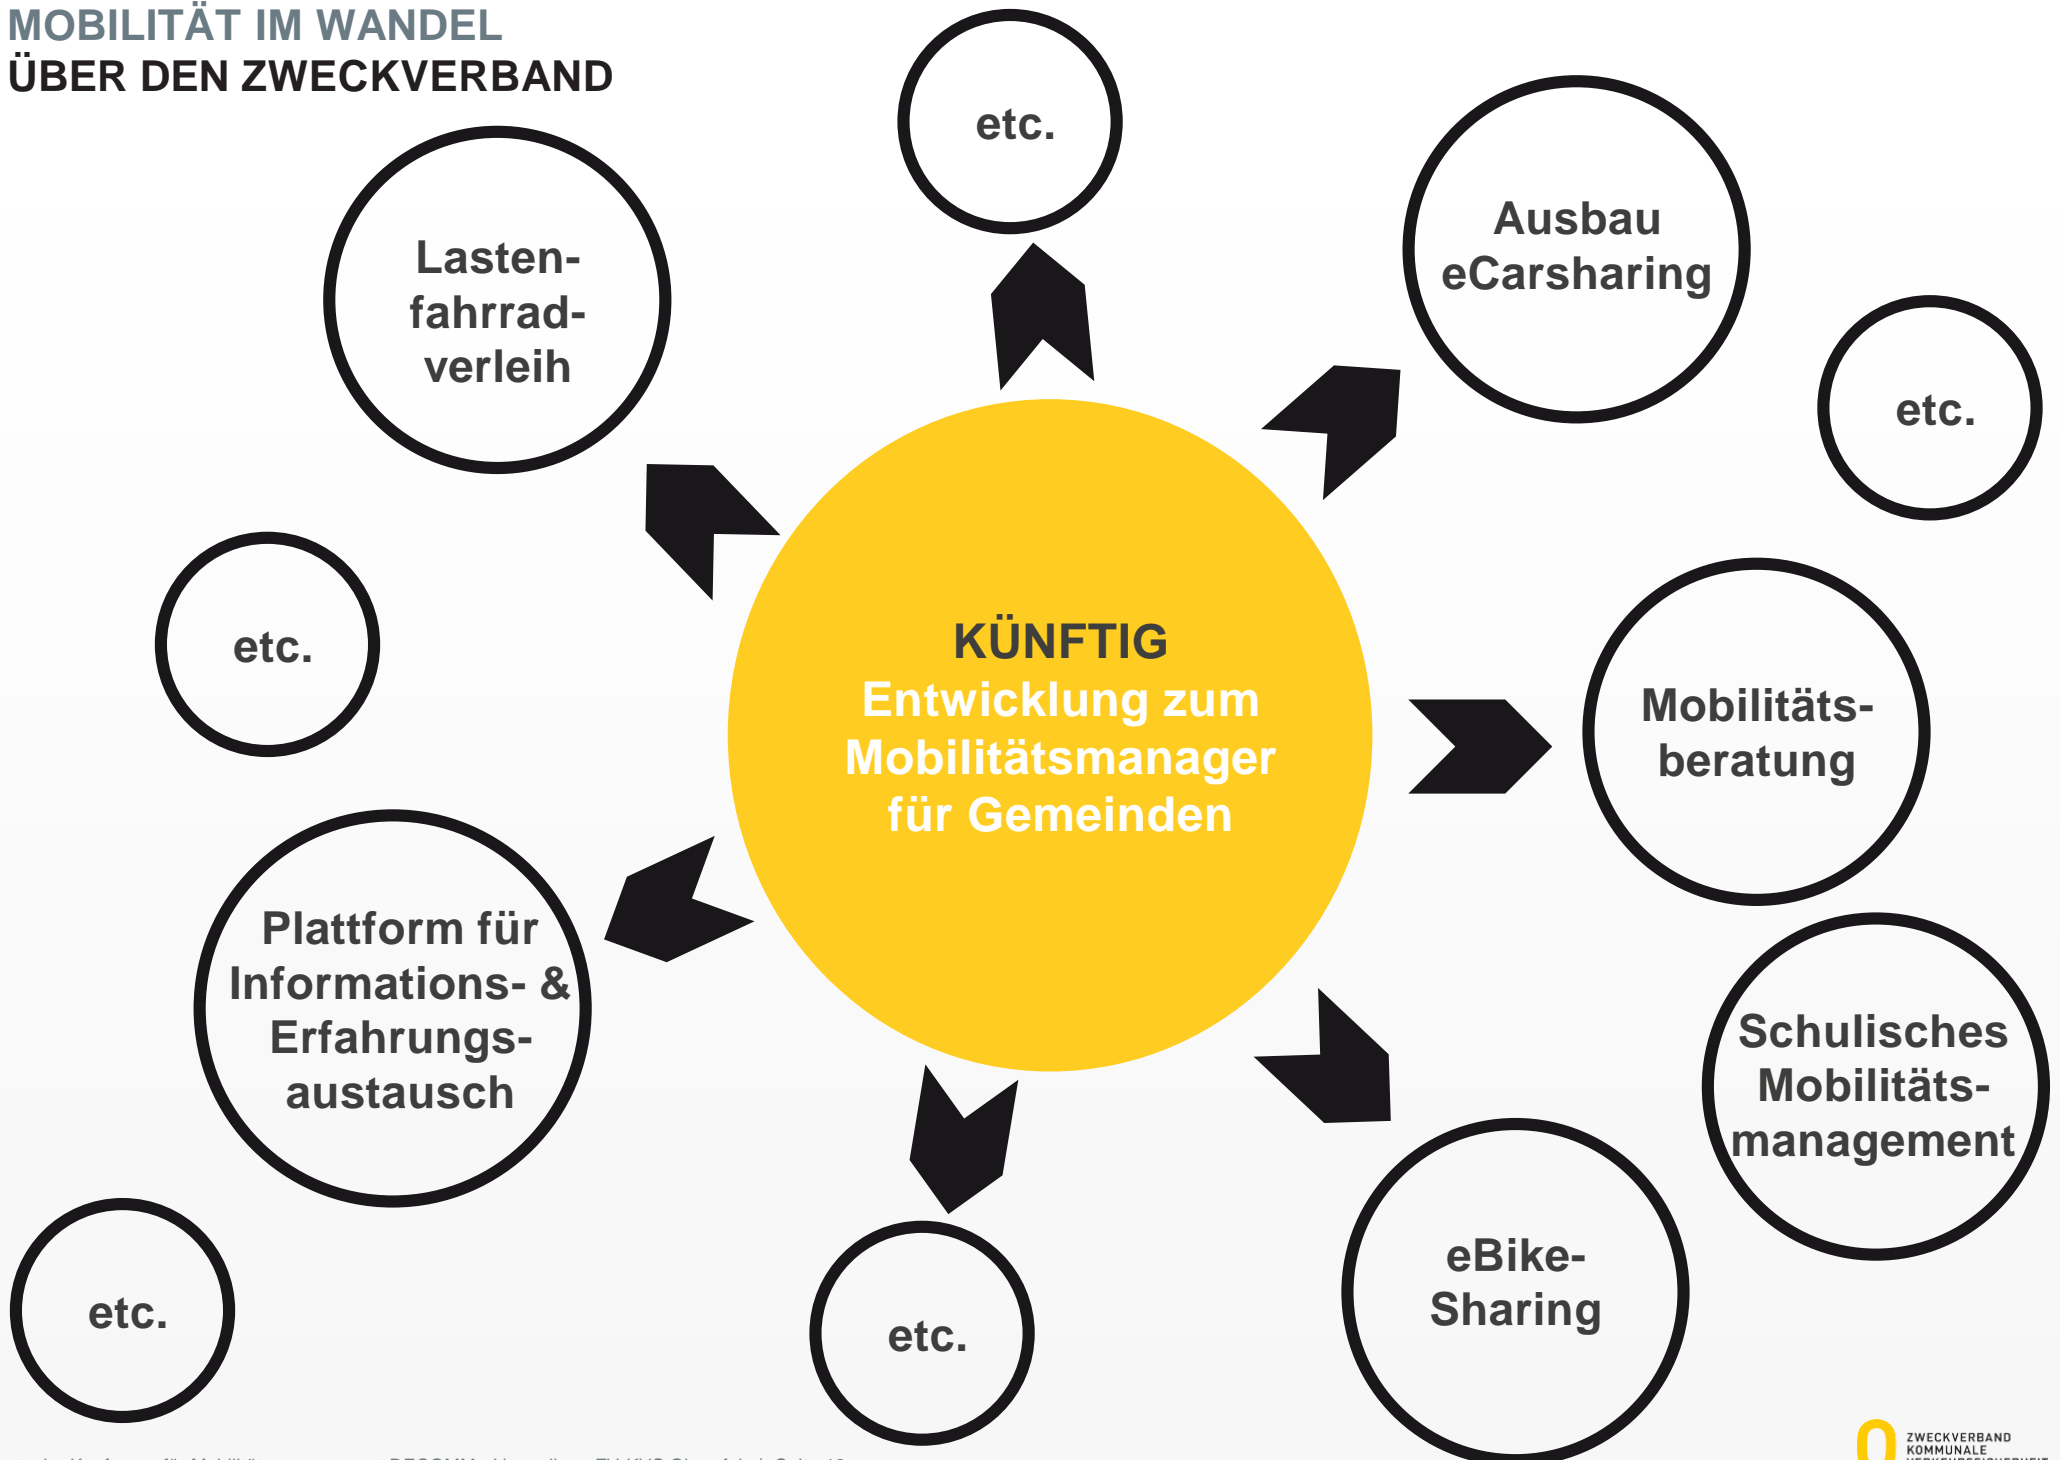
MOBILITÄT IM WANDEL
ÜBER DEN ZWECKVERBAND

etc.

Lastenfahrradverleih

Ausbau eCarsharing

etc.

etc.

KÜNFTIG
Entwicklung zum Mobilitätsmanager für Gemeinden

Mobilitätsberatung

Plattform für Informations- & Erfahrungsaustausch

Schulisches Mobilitätsmanagement

eBike-Sharing

etc.

etc.

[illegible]

ZWECKVERBAND KOMMUNALE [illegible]